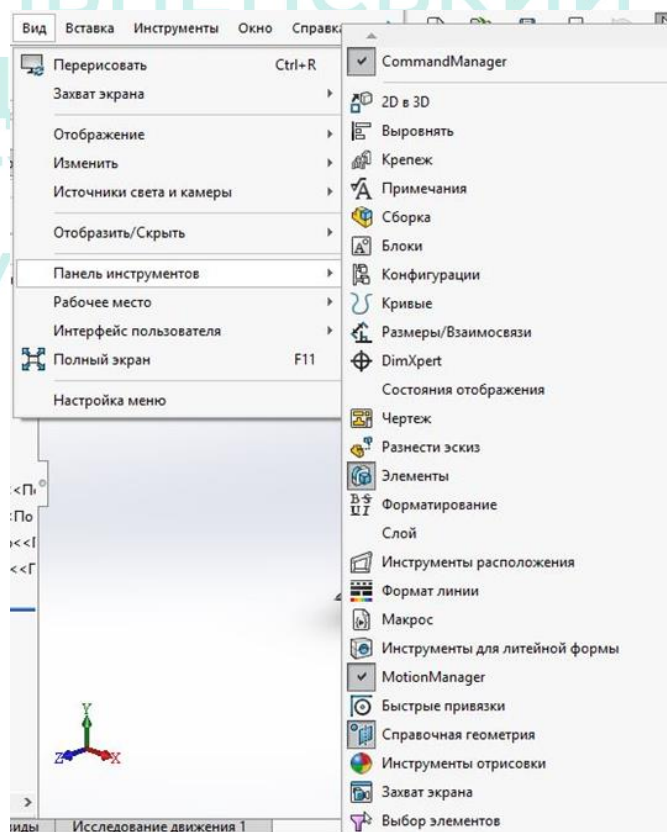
Вид Вставка Инструменты Окно Справка

Перерисовать Ctrl+R
Захват экрана
Отображение
Изменить
Источники света и камеры
Отобразить/Скрыть
Панель инструментов
Рабочее место
Интерфейс пользователя
Полный экран F11
Настройка меню

CommandManager
2D в 3D
Выровнять
Крепеж
Примечания
Сборка
Блоки
Конфигурации
Кривые
Размеры/Взаимосвязи
DimXpert
Состояния отображения
Чертеж
Разнести эскиз
Элементы
Форматирование
Слой
Инструменты расположения
Формат линии
Макрос
Инструменты для литейной формы
MotionManager
Быстрые привязки
Справочная геометрия
Инструменты отрисовки
Захват экрана
Выбор элементов

<П
По
<<
<<Г

Y
Z X

иды Исследование движения 1